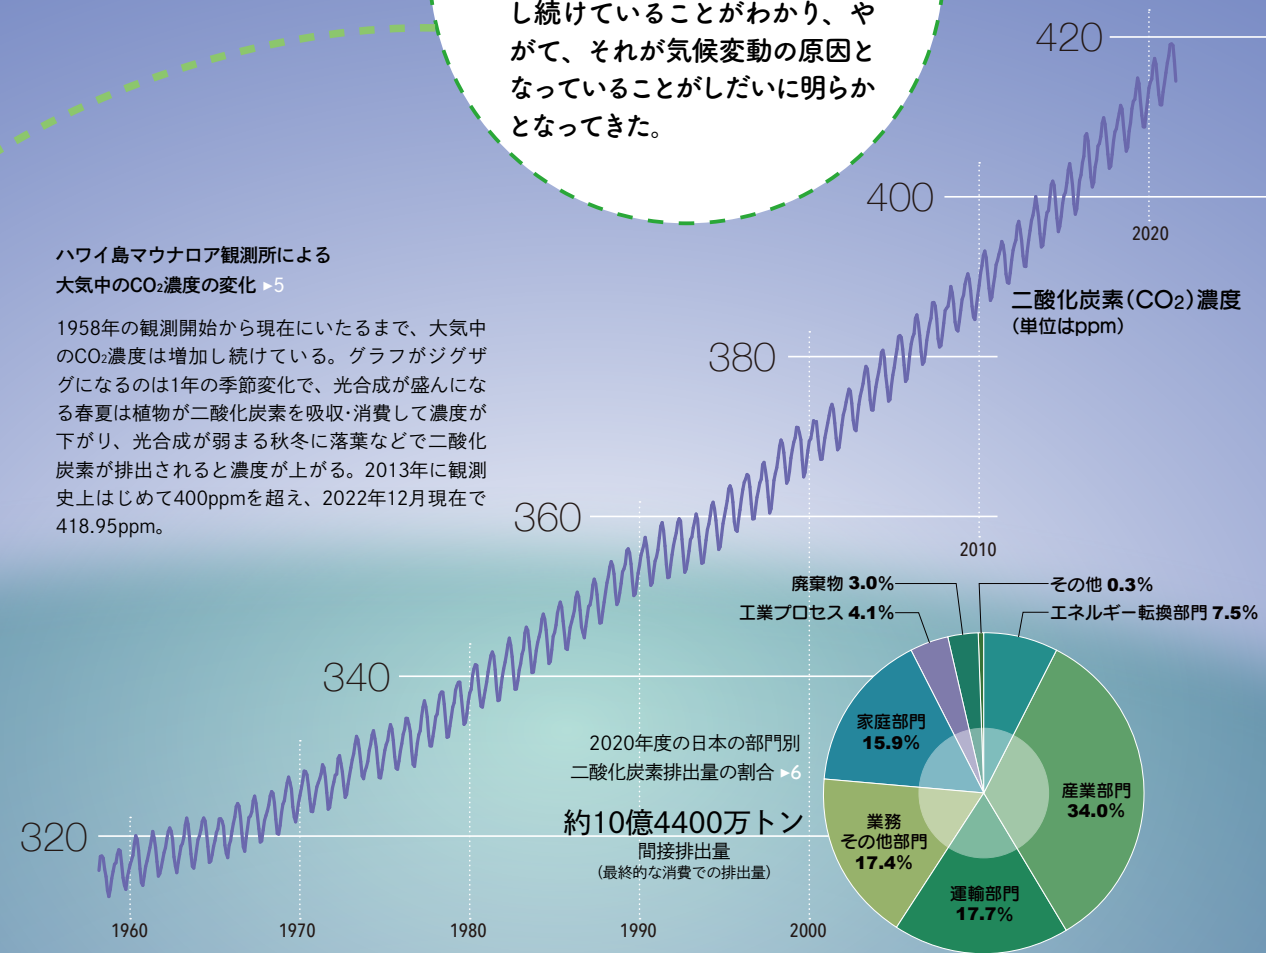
し続けていることがわかり、やがて、それが気候変動の原因となっていることがしだいに明らかとなってきた。

ハワイ島マウナロア観測所による
大気中の$CO_2$濃度の変化 ▸5

1958年の観測開始から現在にいたるまで、大気中の$CO_2$濃度は増加し続けている。グラフがジグザグになるのは1年の季節変化で、光合成が盛んになる春夏は植物が二酸化炭素を吸収・消費して濃度が下がり、光合成が弱まる秋冬に落葉などで二酸化炭素が排出されると濃度が上がる。2013年に観測史上はじめて400ppmを超え、2022年12月現在で418.95ppm。

420
400
380
360
340
320

2020
2010

二酸化炭素（$CO_2$）濃度
（単位はppm）

1960
1970
1980
1990
2000

2020年度の日本の部門別
二酸化炭素排出量の割合 ▸6

約10億4400万トン
間接排出量
（最終的な消費での排出量）

廃棄物 3.0%
工業プロセス 4.1%
その他 0.3%
エネルギー転換部門 7.5%
家庭部門
15.9%
産業部門
34.0%
業務
その他部門
17.4%
運輸部門
17.7%